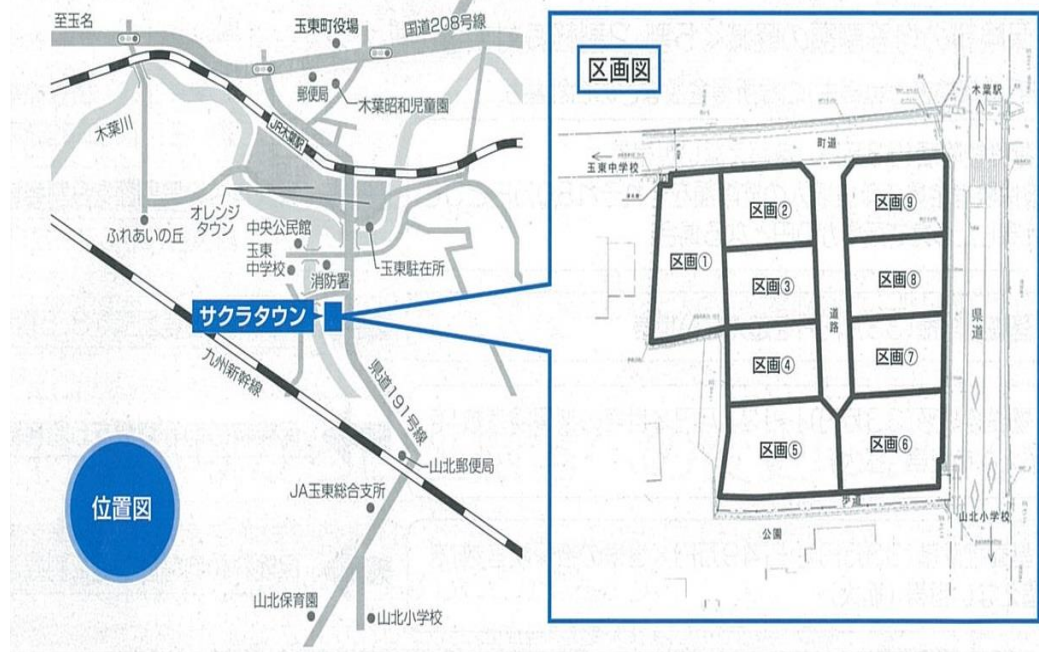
至玉名

玉東町役場

国道208号線

郵便局

木葉昭和児童園

木葉川

JR木葉駅

オレンジタウン

ふれあいの丘

中央公民館

玉東中学校

消防署

玉東駐在所

サクラタウン

九州新幹線

県道191号線

山北郵便局

JA玉東総合支所

位置図

山北保育園

山北小学校

区画図

木葉駅

町道

玉東中学校

区画①

区画②

区画③

区画④

区画⑤

区画⑥

区画⑦

区画⑧

区画⑨

道路

県道

公園

山北小学校